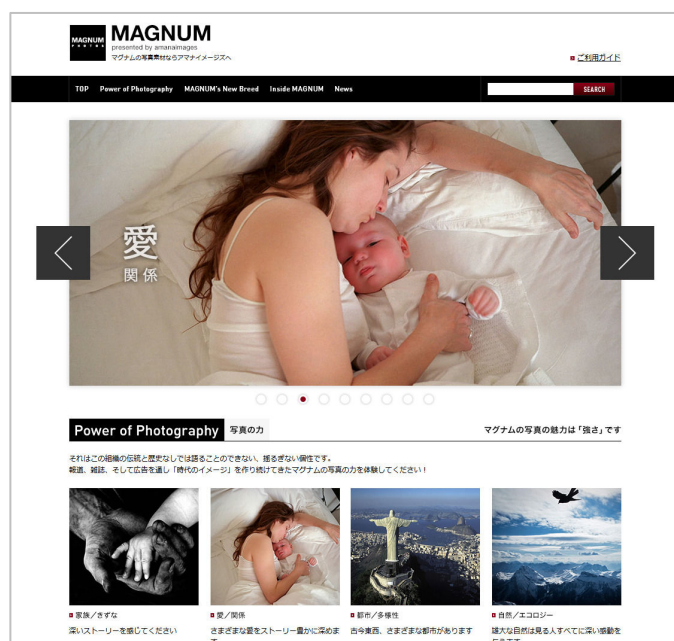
MAGNUM PHOTOS

MAGNUM
presented by amanaimages
マグナムの写真素材ならアマナイメージズへ

ご利用ガイド

TOP Power of Photography MAGNUM's New Breed Inside MAGNUM News

SEARCH

愛
関係

Power of Photography 写真の力

マグナムの写真の魅力は「強さ」です

それはこの組織の伝統と歴史なしでは語ることのできない、揺るぎない個性です。
報道、雑誌、そして広告を通し「時代のイメージ」を作り続けてきたマグナムの写真の力を体験してください！

家族／きずな
深いストーリーを感じてください

愛／関係
さまざまな愛をストーリー豊かに深めま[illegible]

都市／多様性
古今東西、さまざまな都市があります

自然／エコロジー
雄大な自然は見る人すべてに深い感動を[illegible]